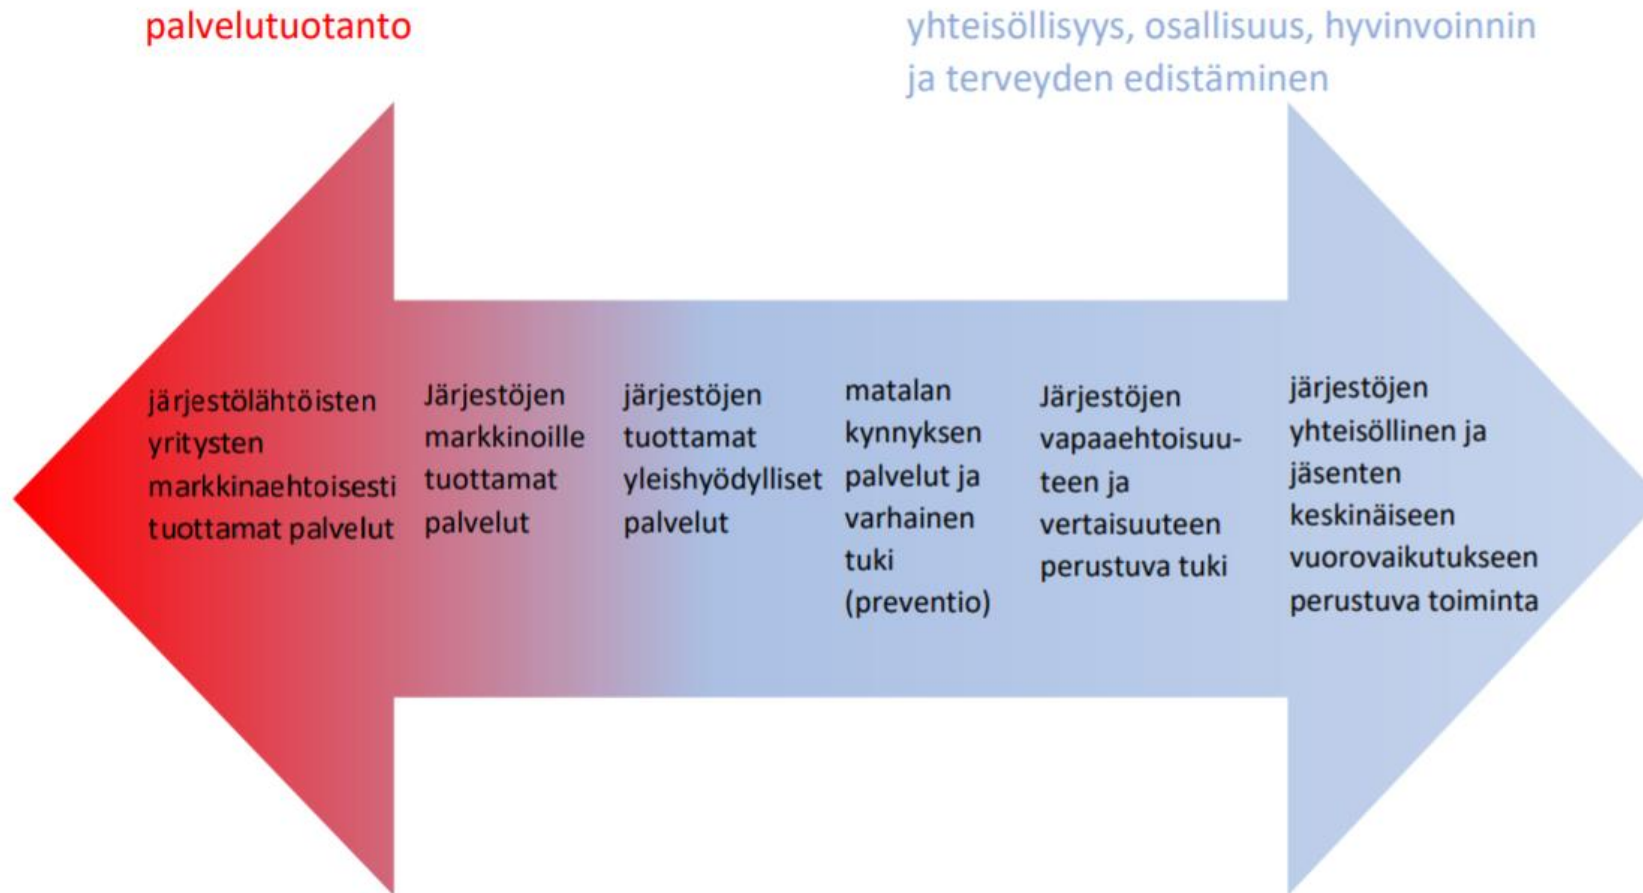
palvelutuotanto

yhteisöllisyys, osallisuus, hyvinvoinnin ja terveyden edistäminen

järjestölähtöisten yritysten markkinaehtoisesti tuottamat palvelut

Järjestöjen markkinoille tuottamat palvelut

järjestöjen tuottamat yleishyödylliset palvelut

matalan kynnyksen palvelut ja varhainen tuki (preventio)

Järjestöjen vapaaehtoisuuteen ja vertaisuuteen perustuva tuki

järjestöjen yhteisöllinen ja jäsenten keskinäiseen vuorovaikutukseen perustuva toiminta